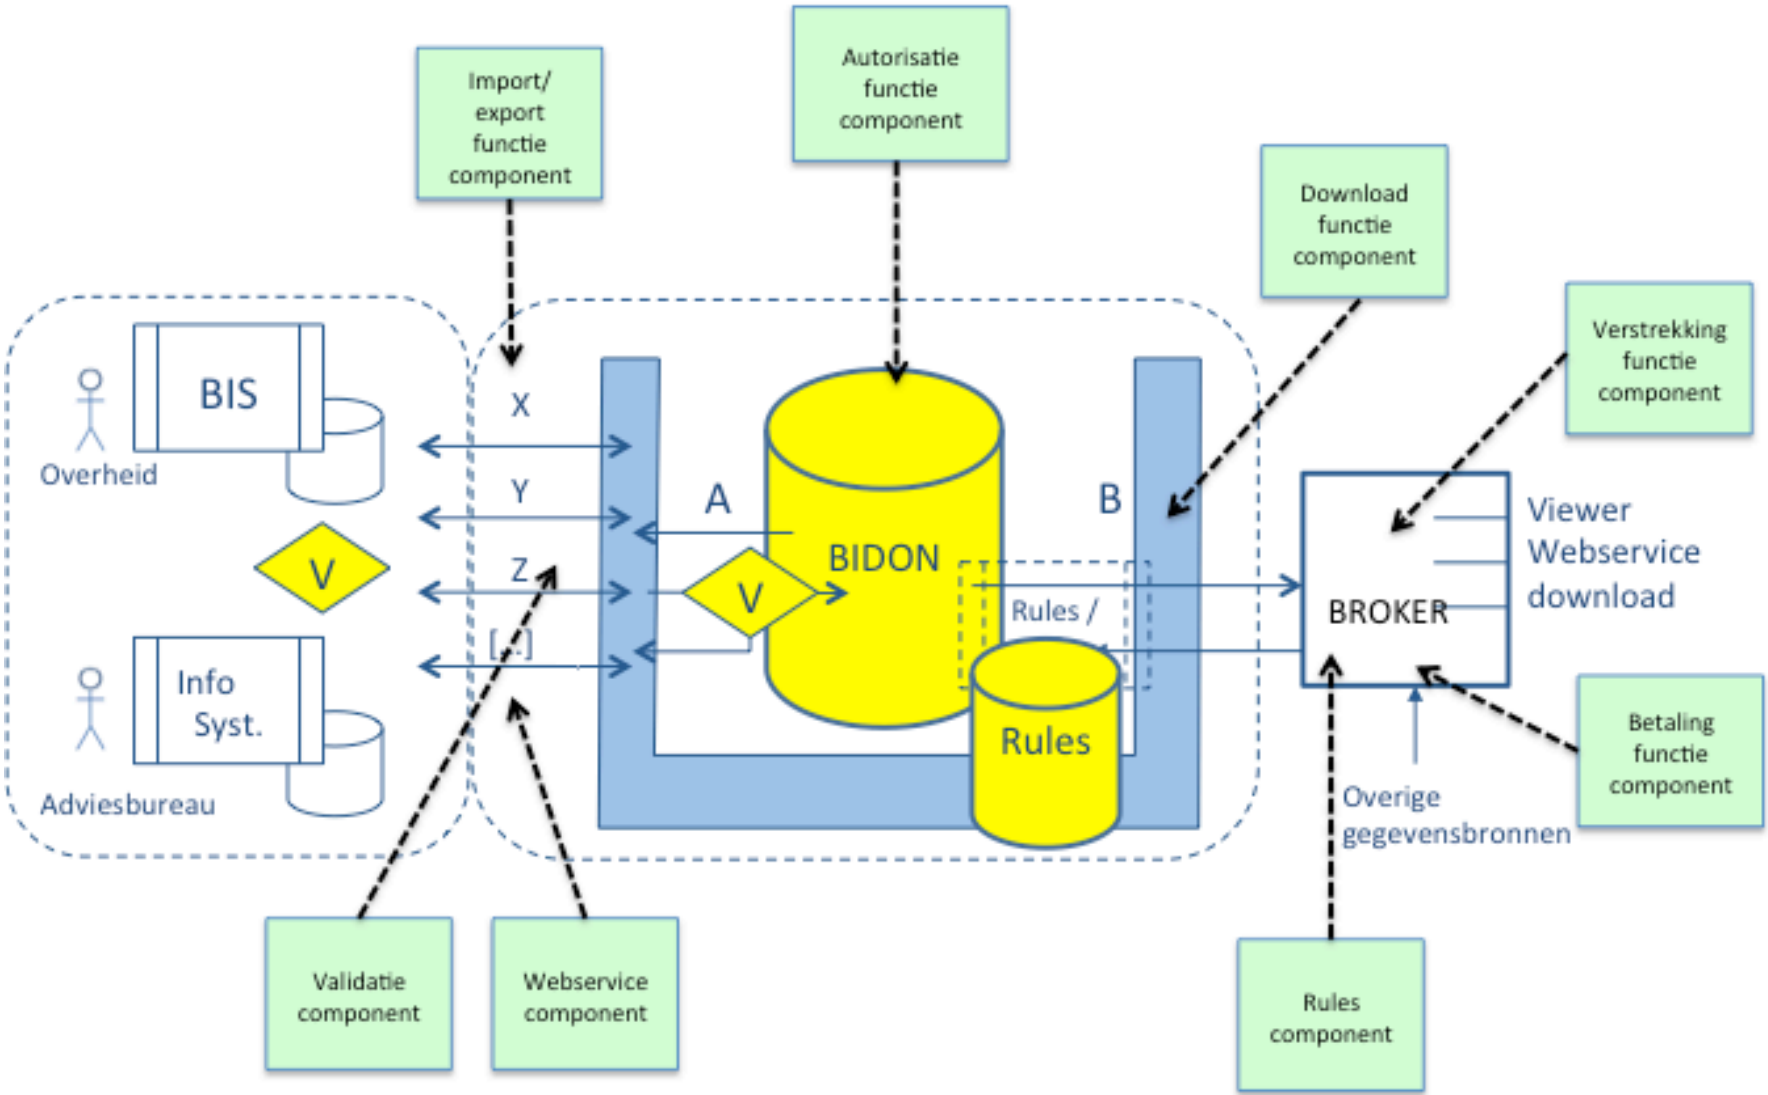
Import/ export functie component

Autorisatie functie component

Download functie component

Verstrekking functie component

BIS

Overheid

X

Y

Z

[..]

V

Info Syst.

Adviesbureau

A

BIDON

V

B

Rules /

Rules

BROKER

Viewer
Webservice
download

Overige gegevensbronnen

Betaling functie component

Validatie component

Webservice component

Rules component